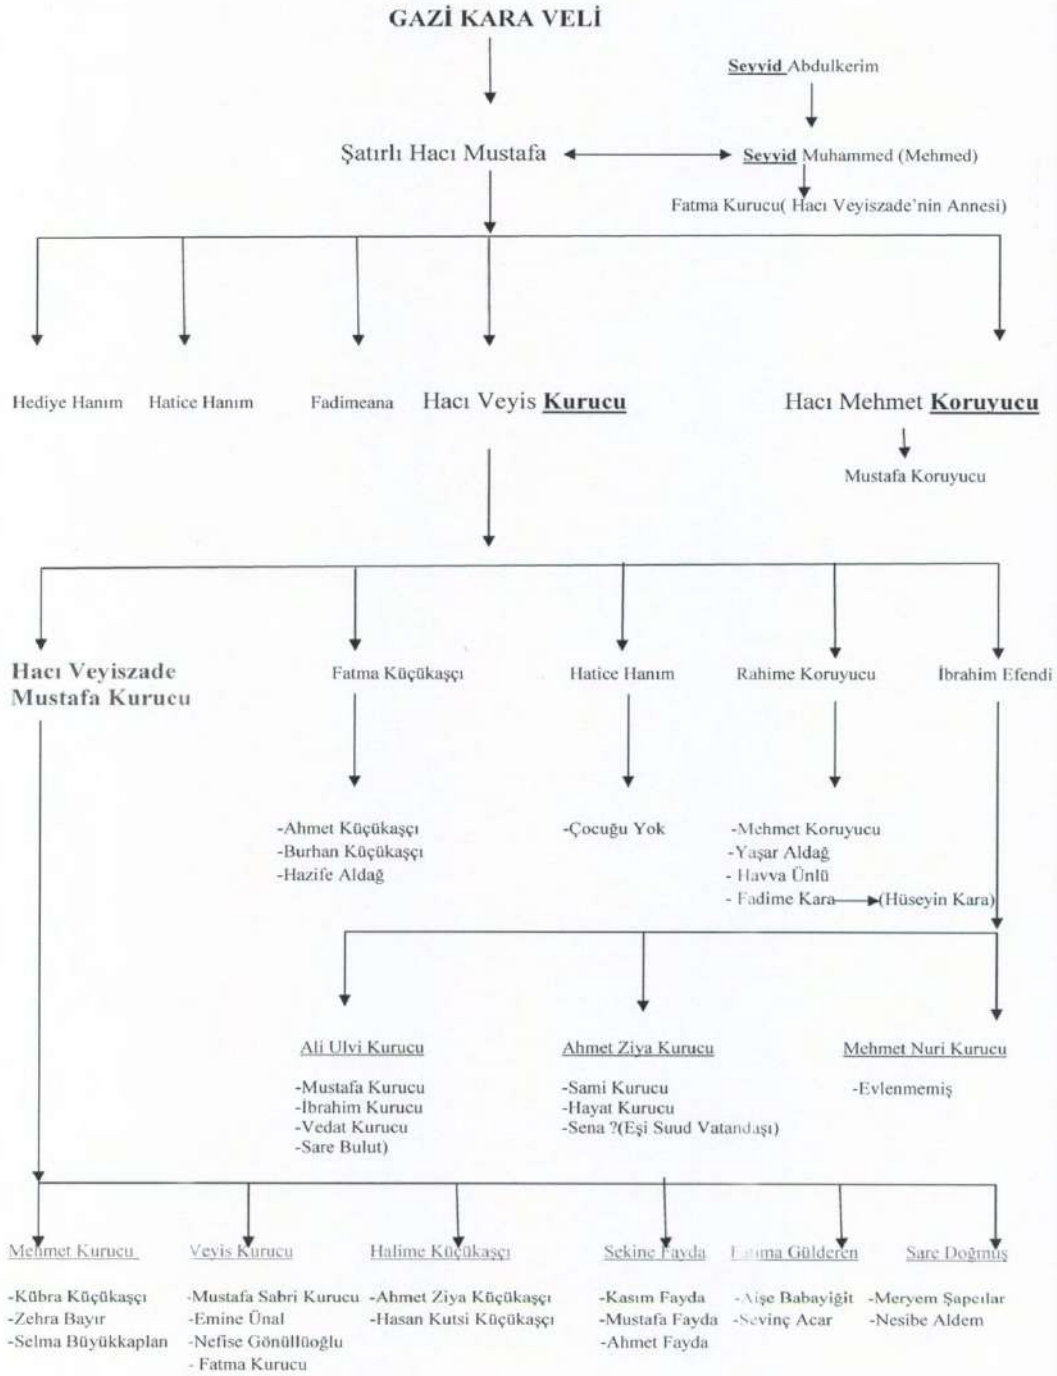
GAZİ KARA VELİ

Seyyid Abdulkerim

Şatırlı Hacı Mustafa

Seyyid Muhammed (Mehmed)

Fatma Kurucu( Hacı Veyiszade'nin Annesi)

Hediye Hanım

Hatice Hanım

Fadimeana

Hacı Veyis Kurucu

Hacı Mehmet Koruyucu

Mustafa Koruyucu

Hacı Veyiszade Mustafa Kurucu

Fatma Küçükaşçı

Hatice Hanım

Rahime Koruyucu

İbrahim Efendi

-Ahmet Küçükaşçı
-Burhan Küçükaşçı
-Hazife Aldağ

-Çocuğu Yok

-Mehmet Koruyucu
-Yaşar Aldağ
- Havva Ünlü
- Fadime Kara (Hüseyin Kara)

Ali Ulvi Kurucu

-Mustafa Kurucu
-İbrahim Kurucu
-Vedat Kurucu
-Sare Bulut)

Ahmet Ziya Kurucu

-Sami Kurucu
-Hayat Kurucu
-Sena ?(Eşi Suud Vatandaşı)

Mehmet Nuri Kurucu

-Evlenmemiş

Mehmet Kurucu

-Kübra Küçükaşçı
-Zehra Bayır
-Selma Büyükkaplan

Veyis Kurucu

-Mustafa Sabri Kurucu
-Emine Ünal
-Nefise Gönüllüoğlu
- Fatma Kurucu

Halime Küçükaşçı

-Ahmet Ziya Küçükaşçı
-Hasan Kutsi Küçükaşçı

Sekine Fayda

-Kasım Fayda
-Mustafa Fayda
-Ahmet Fayda

Fatma Gülderen

-Aişe Babayiğit
-Sevinç Acar

Sare Doğmuş

-Meryem Şapcılar
-Nesibe Aldem